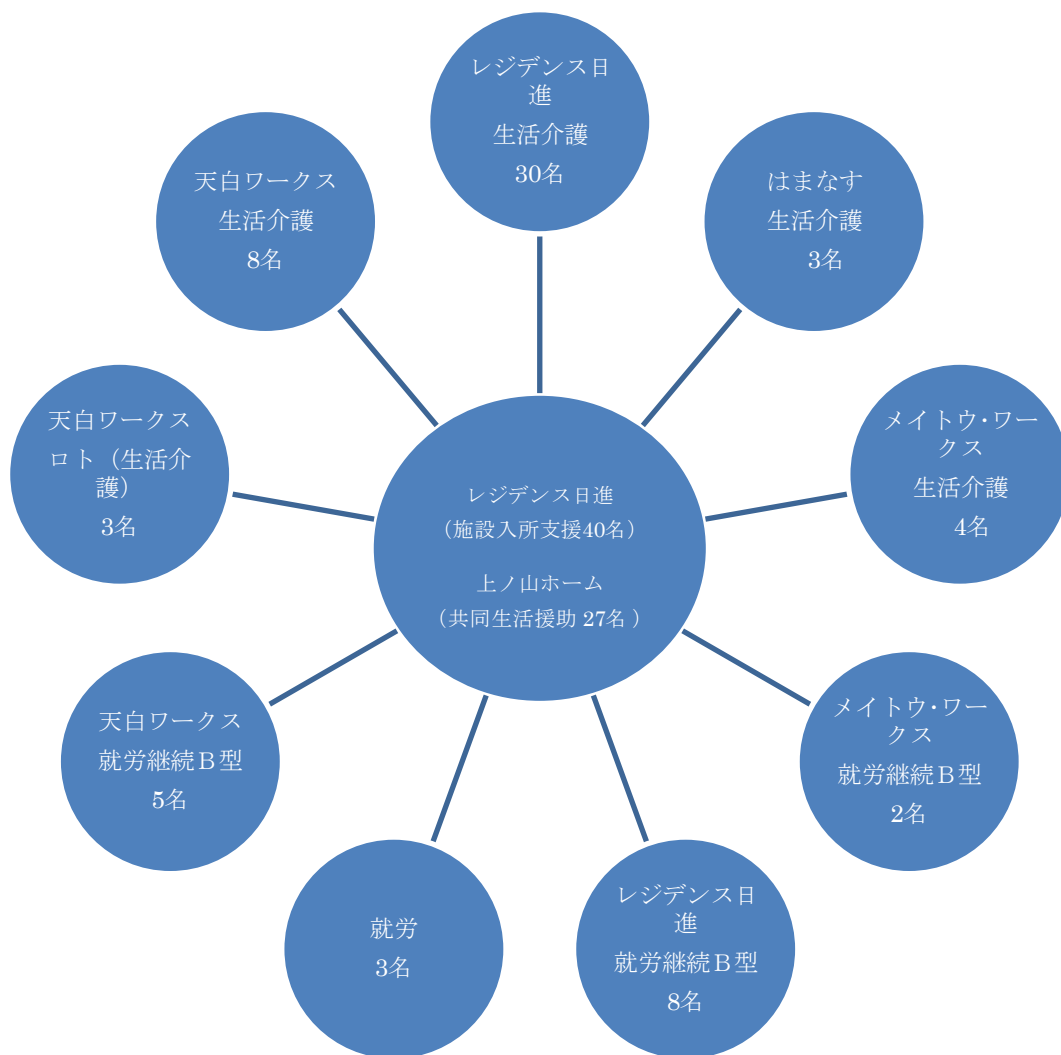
レジデンス日進
生活介護
30名

はまなす
生活介護
3名

メイトウ･ワークス
生活介護
4名

メイトウ･ワークス
就労継続Ｂ型
2名

レジデンス日進
就労継続Ｂ型
8名

就労
3名

天白ワークス
就労継続Ｂ型
5名

天白ワークスロト（生活介護）
3名

天白ワークス
生活介護
8名

レジデンス日進
（施設入所支援40名）
上ノ山ホーム
（共同生活援助 27名 ）